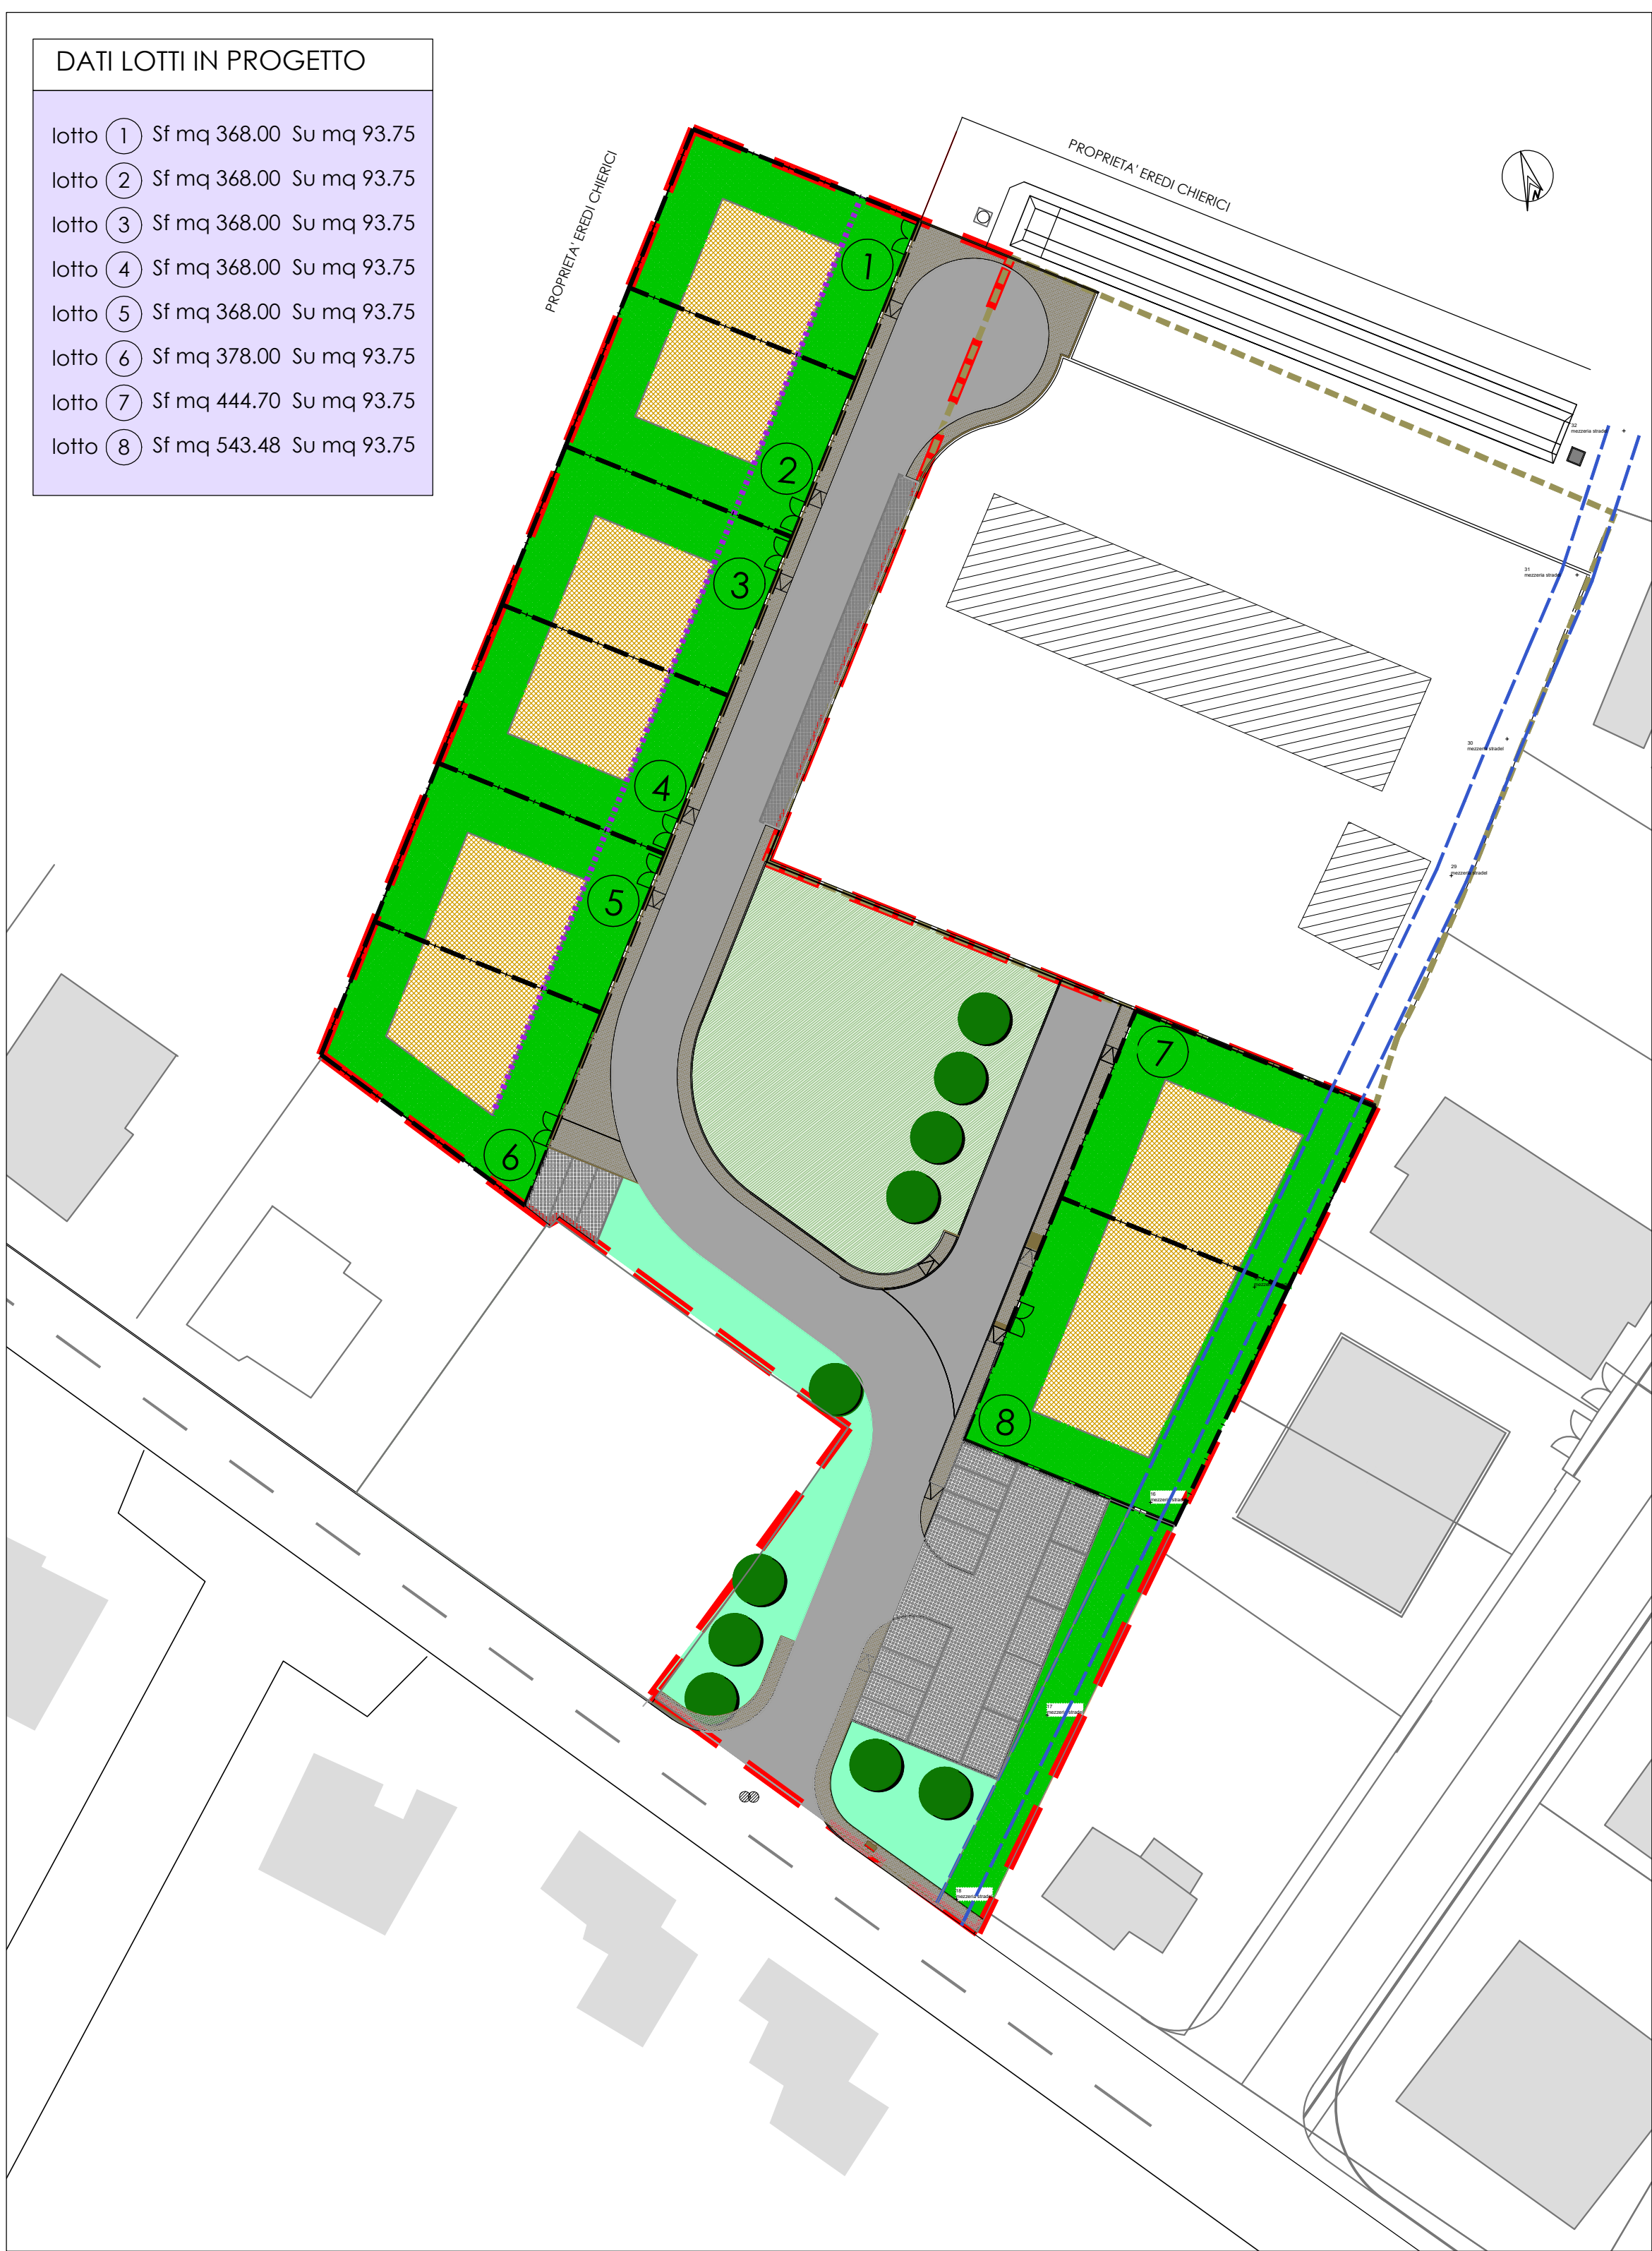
DATI LOTTI IN PROGETTO

lotto 1 Sf mq 368.00 Su mq 93.75
lotto 2 Sf mq 368.00 Su mq 93.75
lotto 3 Sf mq 368.00 Su mq 93.75
lotto 4 Sf mq 368.00 Su mq 93.75
lotto 5 Sf mq 368.00 Su mq 93.75
lotto 6 Sf mq 378.00 Su mq 93.75
lotto 7 Sf mq 444.70 Su mq 93.75
lotto 8 Sf mq 543.48 Su mq 93.75

PROPRIETA' EREDI CHIERICI

PROPRIETA' EREDI CHIERICI

1

2

3

4

5

6

7

8

32 mezzeria stradel

31 mezzeria stradel

30 mezzeria stradel

29 mezzeria stradel

16 mezzeria stradel

17 mezzeria stradel

18 mezzeria stradel